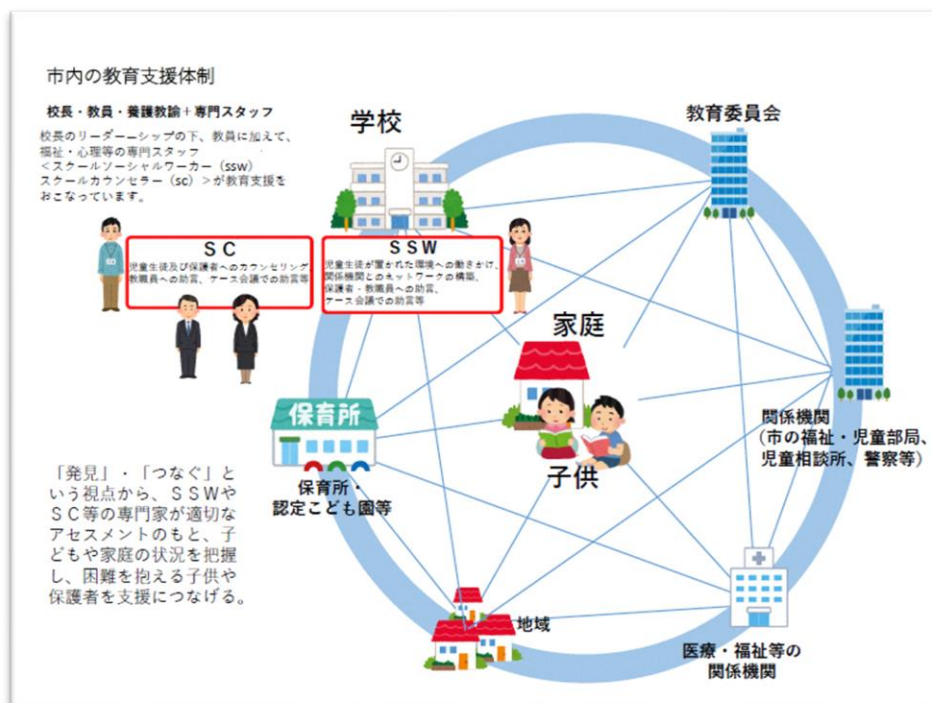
市内の教育支援体制

校長・教員・養護教諭＋専門スタッフ

校長のリーダーシップの下、教員に加えて、福祉・心理等の専門スタッフ＜スクールソーシャルワーカー（ssw）スクールカウンセラー（sc）＞が教育支援をおこなっています。

学校

教育委員会

ＳＣ
児童生徒及び保護者へのカウンセリング
教職員への助言、ケース会議での助言等

ＳＳＷ
児童生徒が置かれた環境への働きかけ、関係機関とのネットワークの構築、保護者・教職員への助言、ケース会議での助言等

家庭

保育所

子供

関係機関
（市の福祉・児童部局、児童相談所、警察等）

「発見」・「つなぐ」という視点から、ＳＳＷやＳＣ等の専門家が適切なアセスメントのもと、子どもや家庭の状況を把握し、困難を抱える子供や保護者を支援につなげる。

保育所・
認定こども園等

地域

医療・福祉等の
関係機関